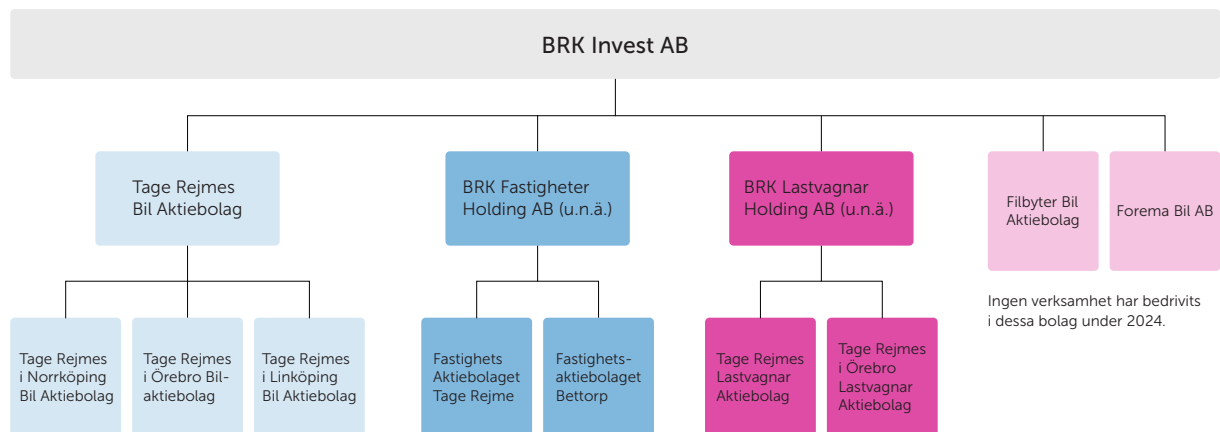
BRK Invest AB

Tage Rejmes Bil Aktiebolag

BRK Fastigheter Holding AB (u.n.ä.)

BRK Lastvagnar Holding AB (u.n.ä.)

Filbyter Bil Aktiebolag

Forema Bil AB

Ingen verksamhet har bedrivits i dessa bolag under 2024.

Tage Rejmes i Norrköping Bil Aktiebolag

Tage Rejmes i Örebro Bil-aktiebolag

Tage Rejmes i Linköping Bil Aktiebolag

Fastighets Aktiebolaget Tage Rejme

Fastighets-aktiebolaget Bettorp

Tage Rejmes Lastvagnar Aktiebolag

Tage Rejmes i Örebro Lastvagnar Aktiebolag